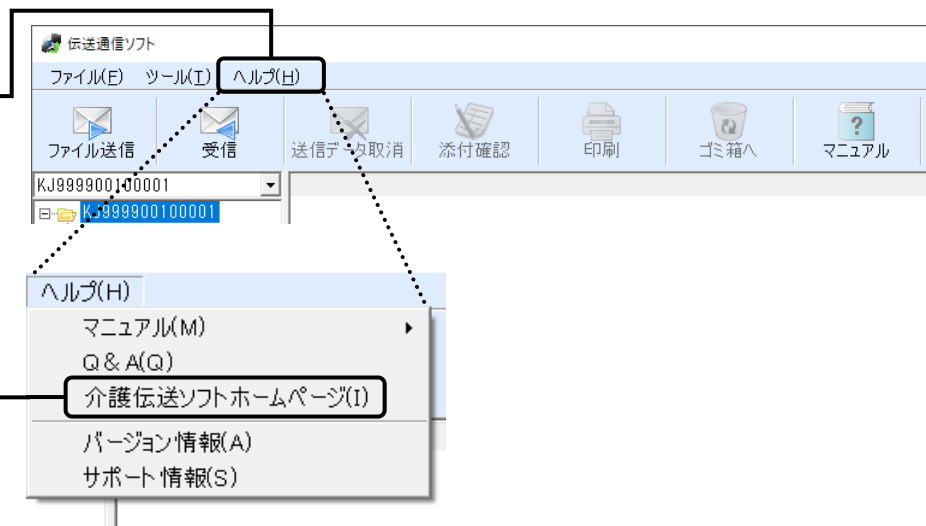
伝送通信ソフト

ファイル(F) ツール(T) ヘルプ(H)

ファイル送信 受信 送信データ取消 添付確認 印刷 ゴミ箱へ マニュアル

KJ999900100001

KJ999900100001

ヘルプ(H)

マニュアル(M)

Q & A(Q)

介護伝送ソフトホームページ(I)

バージョン情報(A)

サポート情報(S)